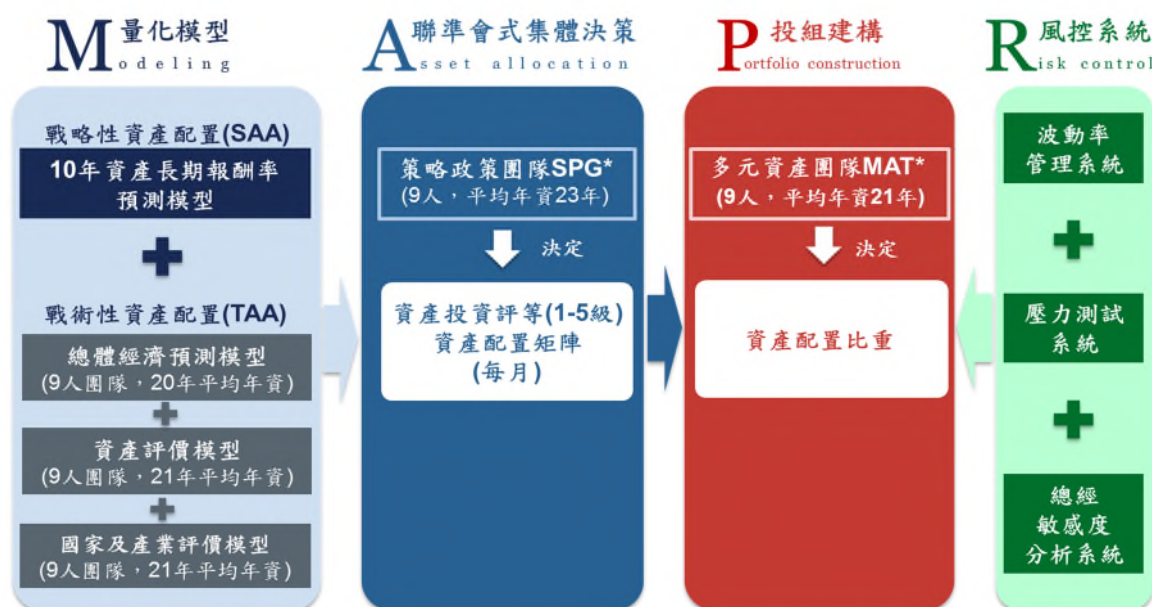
M量化模型
odeling

A聯準會式集體決策
sset allocation

P投組建構
ortfolio construction

R風控系統
isk control

戰略性資產配置(SAA)
10年資產長期報酬率預測模型
+
戰術性資產配置(TAA)
總體經濟預測模型
(9人團隊，20年平均年資)
+
資產評價模型
(9人團隊，21年平均年資)
+
國家及產業評價模型
(9人團隊，21年平均年資)

策略政策團隊SPG*
(9人，平均年資23年)
決定
資產投資評等(1-5級)
資產配置矩陣
(每月)

多元資產團隊MAT*
(9人，平均年資21年)
決定
資產配置比重

波動率
管理系統
+
壓力測試
系統
+
總經
敏感度
分析系統